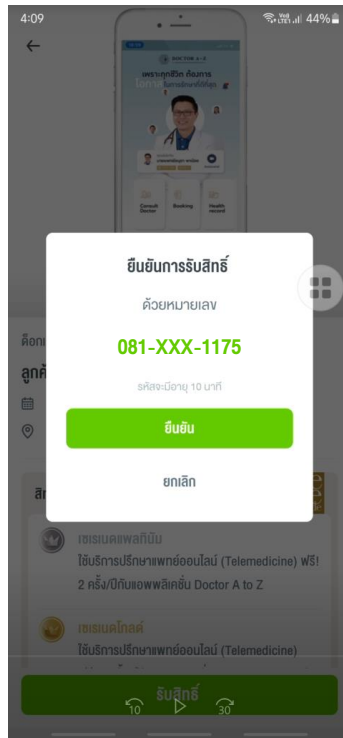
4:09
44%

DOCTOR A-Z
เพราะทุกชีวิต ต้องการ
Consult Doctor
Booking
Health record

ยืนยันการรับสิทธิ์
ด้วยหมายเลข
081-XXX-1175
รหัสจะมีอายุ 10 นาที
ยืนยัน
ยกเลิก

ด็อก
ลูกค้
สิ
เซเรเนดแพลทินัม
ใช้บริการปรึกษาแพทย์ออนไลน์ (Telemedicine) ฟรี! 2 ครั้ง/ปีกับแอพพลิเคชั่น Doctor A to Z
เซเรเนดโกลด์
ใช้บริการปรึกษาแพทย์ออนไลน์ (Telemedicine)
รับสิทธิ์
10
30